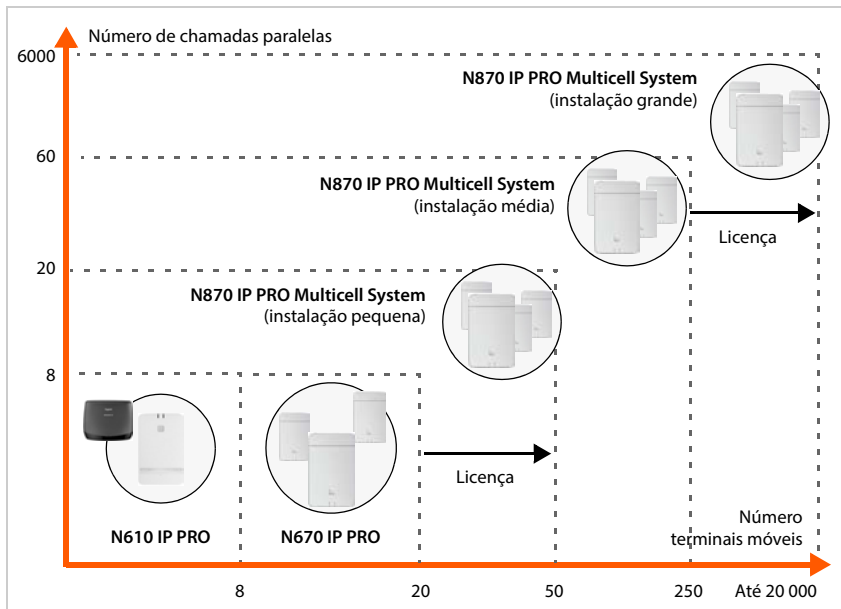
Número de chamadas paralelas

6000

60

20

8

N870 IP PRO Multicell System
(instalação grande)

N870 IP PRO Multicell System
(instalação média)

Licença

N870 IP PRO Multicell System
(instalação pequena)

Licença

N610 IP PRO

N670 IP PRO

Número
terminais móveis

8

20

50

250

Até 20 000